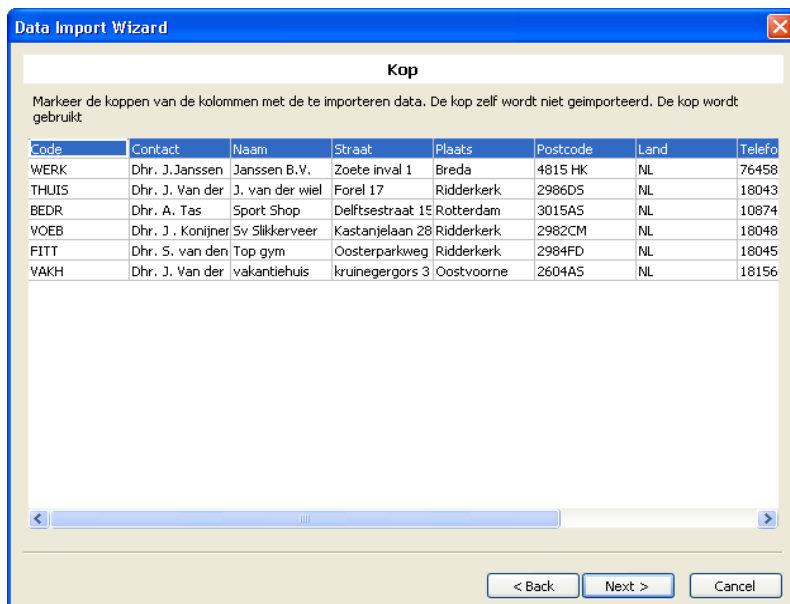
Data Import Wizard

Kop

Markeer de koppen van de kolommen met de te importeren data. De kop zelf wordt niet geimporteerd. De kop wordt gebruikt

| Code | Contact | Naam | Straat | Plaats | Postcode | Land | Telefo |
|---|---|---|---|---|---|---|---|
| WERK | Dhr. J.Janssen | Janssen B.V. | Zoete inval 1 | Breda | 4815 HK | NL | 76458 |
| THUIS | Dhr. J. Van der | J. van der wiel | Forel 17 | Ridderkerk | 2986DS | NL | 18043 |
| BEDR | Dhr. A. Tas | Sport Shop | Delftsestraat 15 | Rotterdam | 3015AS | NL | 10874 |
| VOEB | Dhr. J . Konijner | Sv Slikkerveer | Kastanjelaan 28 | Ridderkerk | 2982CM | NL | 18048 |
| FITT | Dhr. S. van den | Top gym | Oosterparkweg | Ridderkerk | 2984FD | NL | 18045 |
| VAKH | Dhr. J. Van der | vakantiehuis | kruinegergors 3 | Oostvoorne | 2604AS | NL | 18156 |

< Back | Next > | Cancel